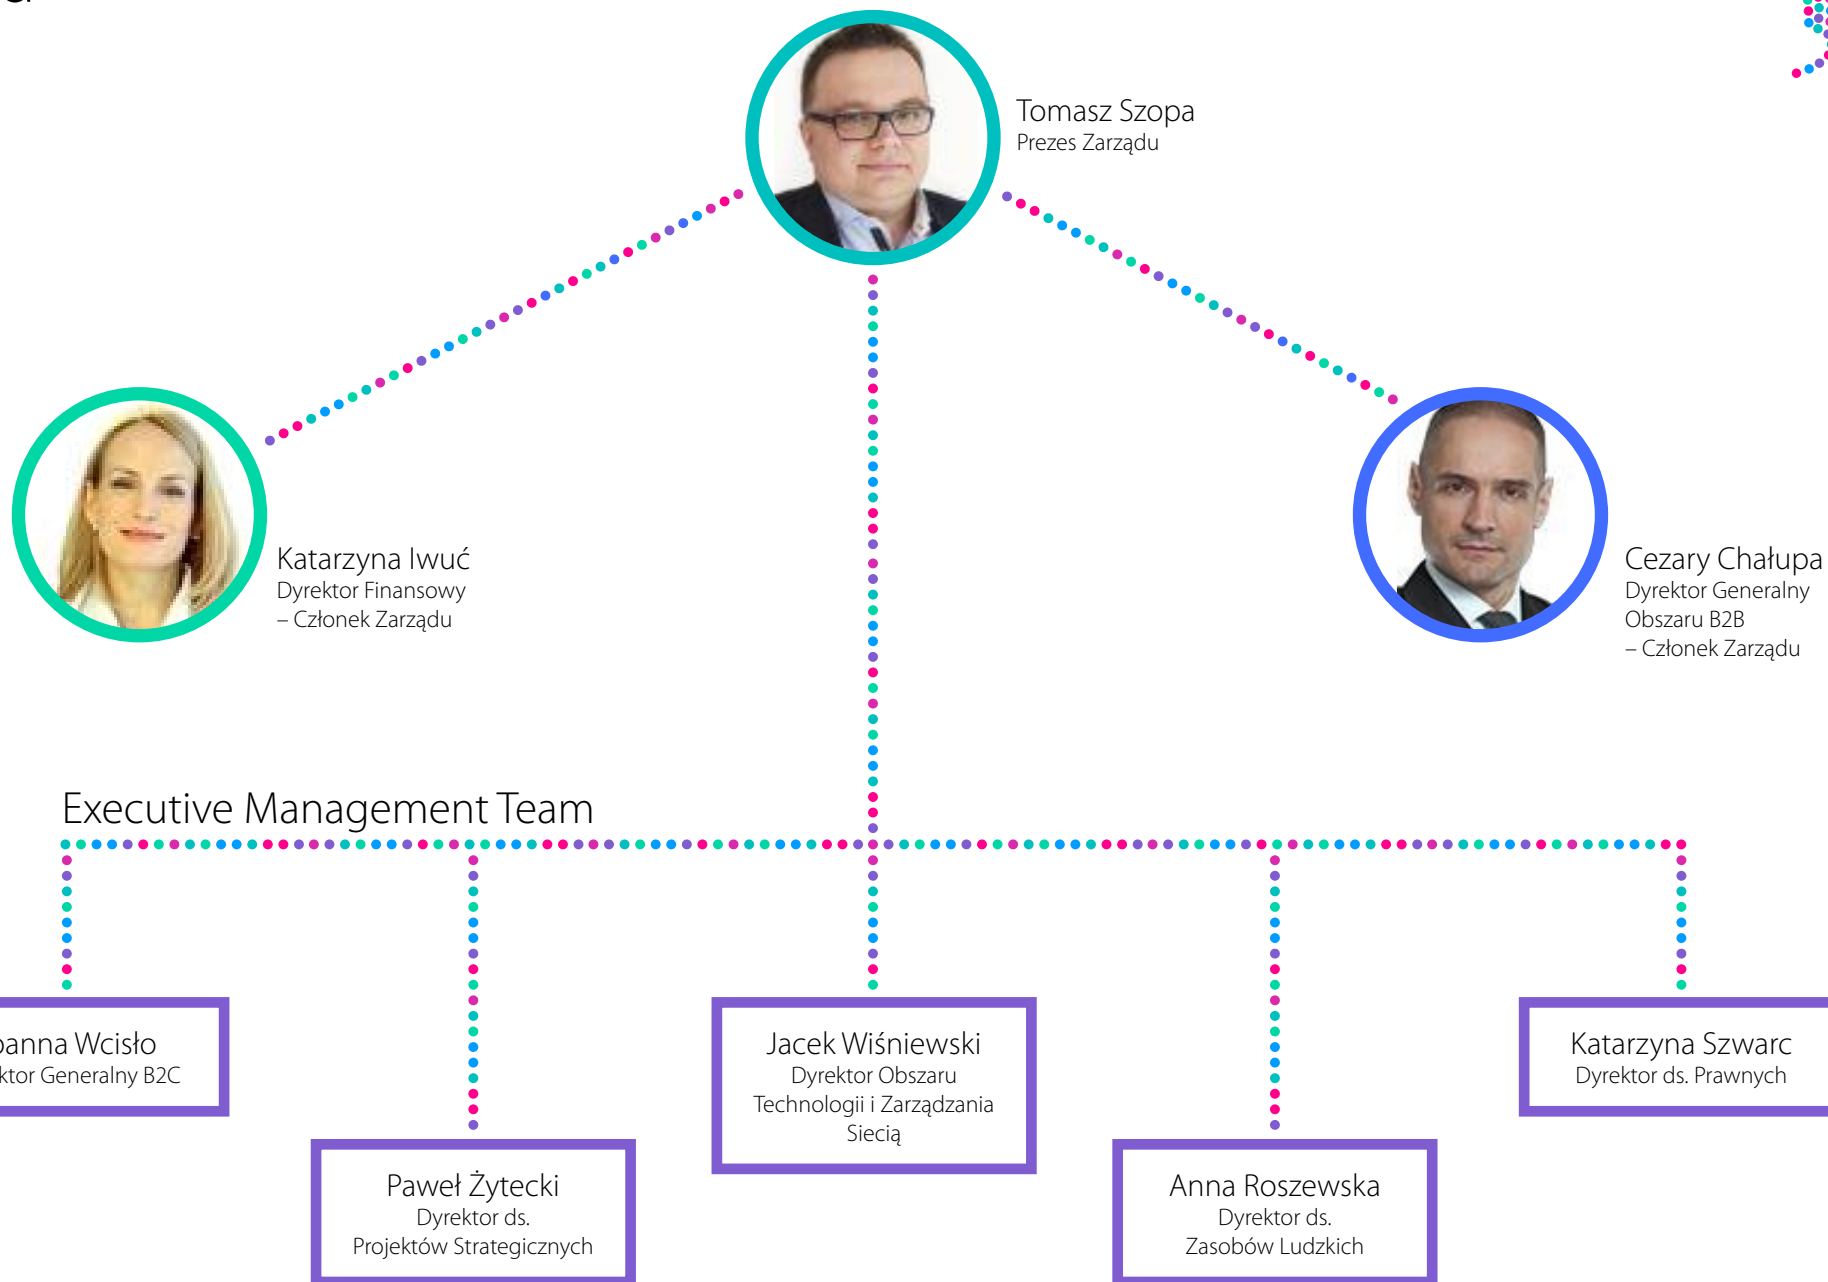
Tomasz Szopa
Prezes Zarządu

Katarzyna Iwuć
Dyrektor Finansowy
– Członek Zarządu

Cezary Chałupa
Dyrektor Generalny
Obszaru B2B
– Członek Zarządu

Executive Management Team

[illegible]anna Wcisło
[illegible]ktor Generalny B2C

Paweł Żytecki
Dyrektor ds.
Projektów Strategicznych

Jacek Wiśniewski
Dyrektor Obszaru
Technologii i Zarządzania
Siecią

Anna Roszewska
Dyrektor ds.
Zasobów Ludzkich

Katarzyna Szwarc
Dyrektor ds. Prawnych